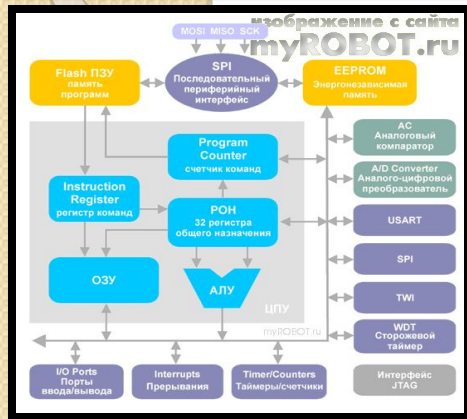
изображение с сайта
myROBOT.ru

MOSI MISO SCK

SPI
Последовательный периферийный интерфейс

Flash ПЗУ
память программ

EEPROM
Энергонезависимая память

Program Counter
счетчик команд

AC
Аналоговый компаратор

A/D Converter
Аналого-цифровой преобразователь

Instruction Register
регистр команд

РОН
32 регистра общего назначения

USART

ОЗУ

АЛУ

SPI

ЦПУ

TWI

myROBOT.ru

WDT
Сторожевой таймер

I/O Ports
Порты ввода/вывода

Interrupts
Прерывания

Timer/Counters
Таймеры/счетчики

Интерфейс JTAG